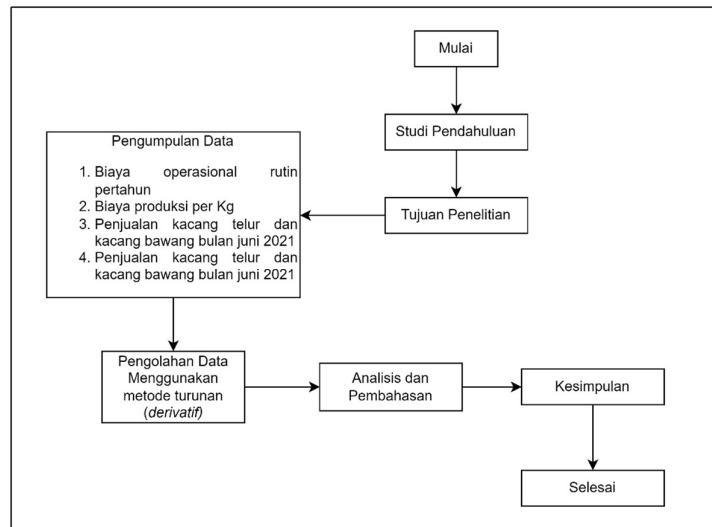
Mulai

Studi Pendahuluan

Tujuan Penelitian

Pengumpulan Data

1. Biaya operasional rutin pertahun
2. Biaya produksi per Kg
3. Penjualan kacang telur dan kacang bawang bulan juni 2021
4. Penjualan kacang telur dan kacang bawang bulan juni 2021

Pengolahan Data Menggunakan metode turunan (*derivatif*)

Analisis dan Pembahasan

Kesimpulan

Selesai